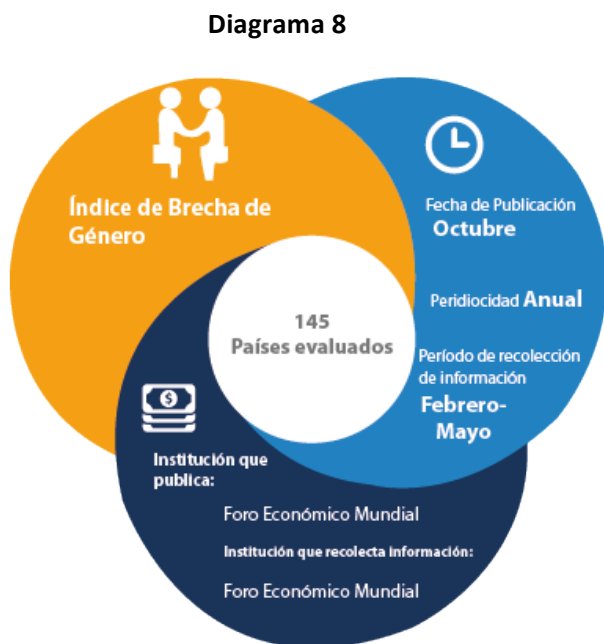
Diagrama 8

Índice de Brecha de Género

Fecha de Publicación
Octubre

Peridiocidad Anual

Período de recolección de información
Febrero-Mayo

145
Países evaluados

Institución que publica:

Foro Económico Mundial

Institución que recolecta información:

Foro Económico Mundial